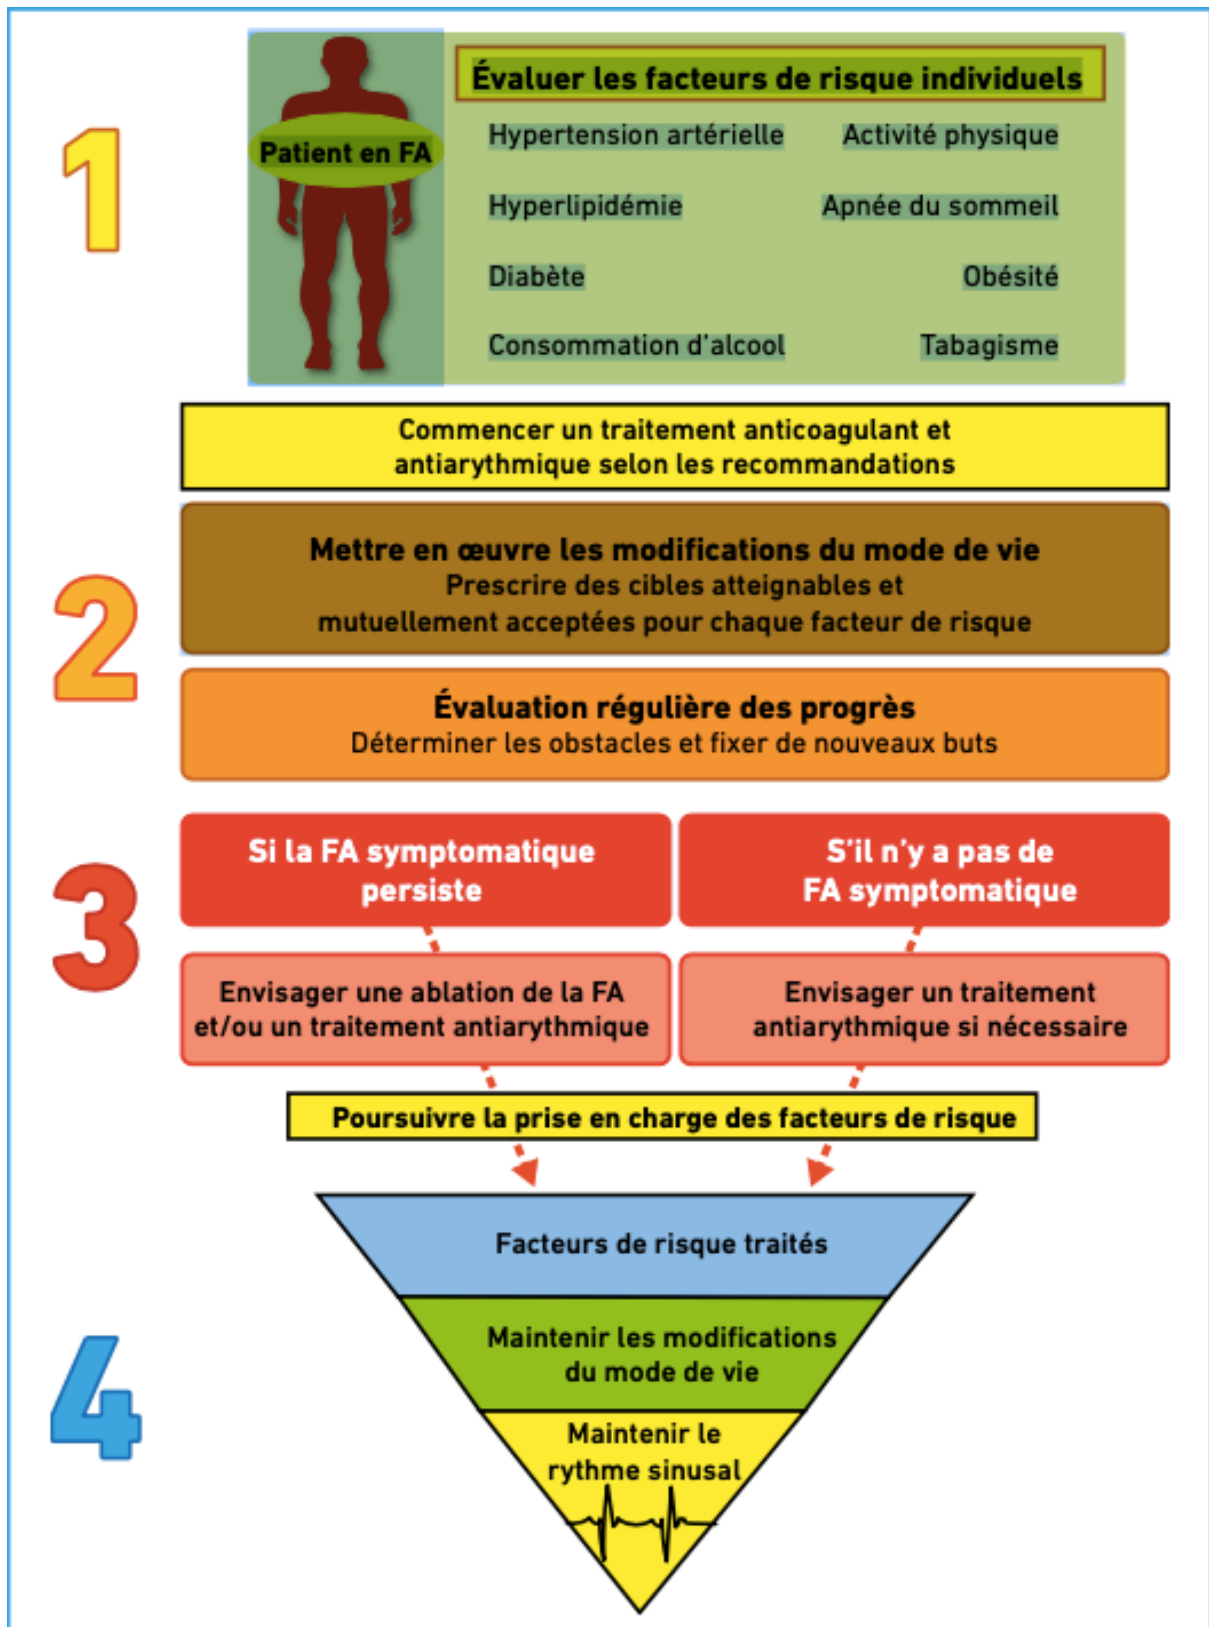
1

Patient en FA

Évaluer les facteurs de risque individuels

Hypertension artérielle
Activité physique
Hyperlipidémie
Apnée du sommeil
Diabète
Obésité
Consommation d'alcool
Tabagisme

Commencer un traitement anticoagulant et antiarythmique selon les recommandations

2

Mettre en œuvre les modifications du mode de vie
Prescrire des cibles atteignables et mutuellement acceptées pour chaque facteur de risque

Évaluation régulière des progrès
Déterminer les obstacles et fixer de nouveaux buts

3

Si la FA symptomatique persiste

S'il n'y a pas de FA symptomatique

Envisager une ablation de la FA et/ou un traitement antiarythmique

Envisager un traitement antiarythmique si nécessaire

Poursuivre la prise en charge des facteurs de risque

4

Facteurs de risque traités

Maintenir les modifications du mode de vie

Maintenir le rythme sinusal